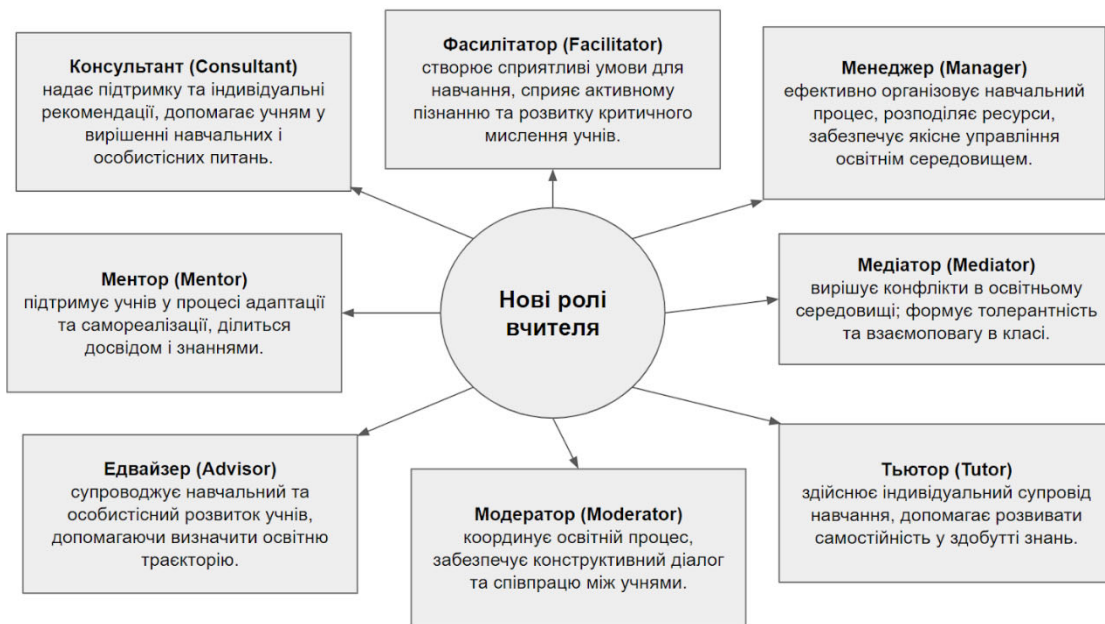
**Консультант (Consultant)**
надає підтримку та індивідуальні рекомендації, допомагає учням у вирішенні навчальних і особистісних питань.

**Фасилітатор (Facilitator)**
створює сприятливі умови для навчання, сприяє активному пізнанню та розвитку критичного мислення учнів.

**Менеджер (Manager)**
ефективно організовує навчальний процес, розподіляє ресурси, забезпечує якісне управління освітнім середовищем.

**Ментор (Mentor)**
підтримує учнів у процесі адаптації та самореалізації, ділиться досвідом і знаннями.

**Нові ролі вчителя**

**Медіатор (Mediator)**
вирішує конфлікти в освітньому середовищі; формує толерантність та взаємоповагу в класі.

**Едвайзер (Advisor)**
супроводжує навчальний та особистісний розвиток учнів, допомагаючи визначити освітню траєкторію.

**Модератор (Moderator)**
координує освітній процес, забезпечує конструктивний діалог та співпрацю між учнями.

**Тьютор (Tutor)**
здійснює індивідуальний супровід навчання, допомагає розвивати самостійність у здобутті знань.